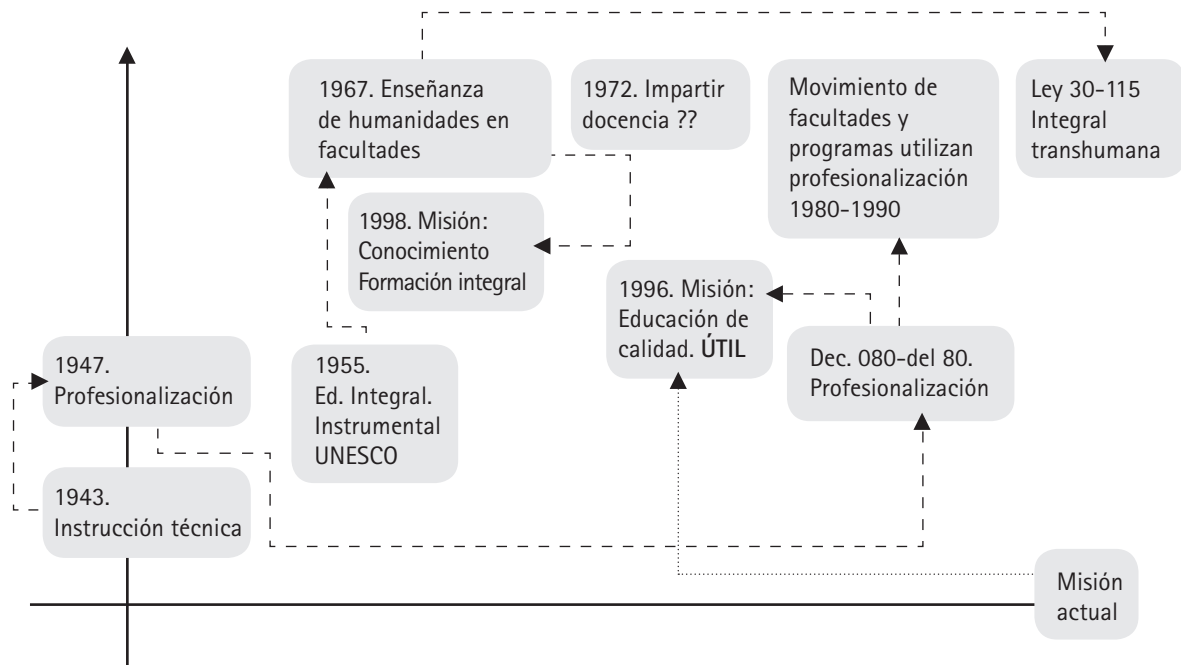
1967. Enseñanza de humanidades en facultades

1972. Impartir docencia ??

Movimiento de facultades y programas utilizan profesionalización 1980-1990

Ley 30-115 Integral transhumana

1998. Misión: Conocimiento Formación integral

1996. Misión: Educación de calidad. **ÚTIL**

1947. Profesionalización

1955. Ed. Integral. Instrumental UNESCO

Dec. 080-del 80. Profesionalización

1943. Instrucción técnica

Misión actual